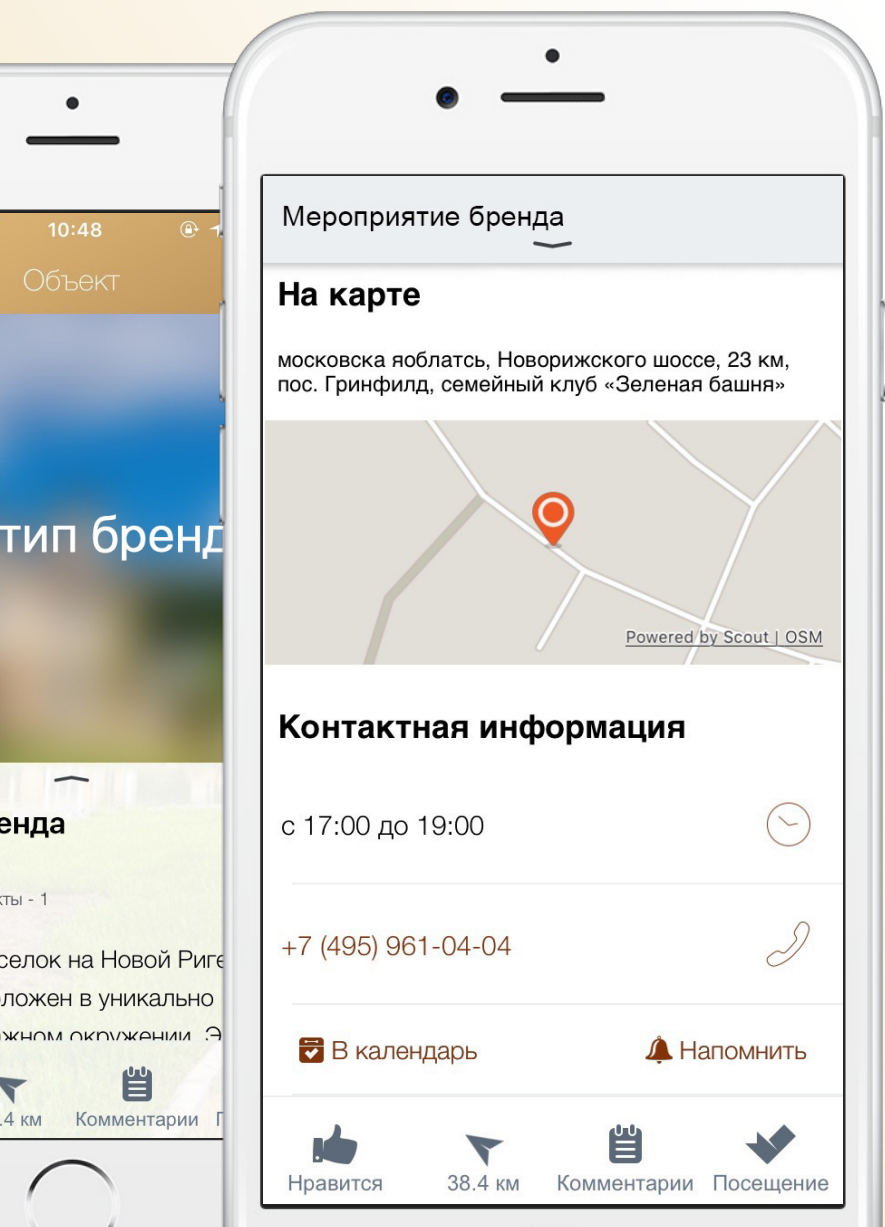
10:48

Объект

тип бренд

енда

кты - 1

селок на Новой Риге
ложен в уникально
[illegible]

.4 км Комментарии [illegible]

Мероприятие бренда

На карте

московска яблатсь, Новорижского шоссе, 23 км, пос. Гринфилд, семейный клуб «Зеленая башня»

Powered by Scout | OSM

Контактная информация

с 17:00 до 19:00

+7 (495) 961-04-04

В календарь

Напомнить

Нравится 38.4 км Комментарии Посещение